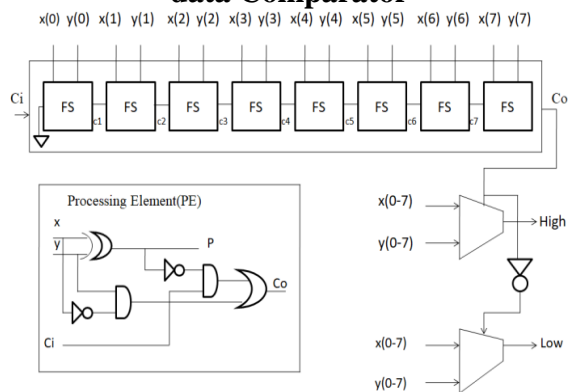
data Comparator

x(0) y(0) x(1) y(1) x(2) y(2) x(3) y(3) x(4) y(4) x(5) y(5) x(6) y(6) x(7) y(7)

Ci

FS c1 FS c2 FS c3 FS c4 FS c5 FS c6 FS c7 FS FS

Co

Processing Element(PE)

x

y

P

Co

Ci

x(0-7)

y(0-7)

High

x(0-7)

y(0-7)

Low